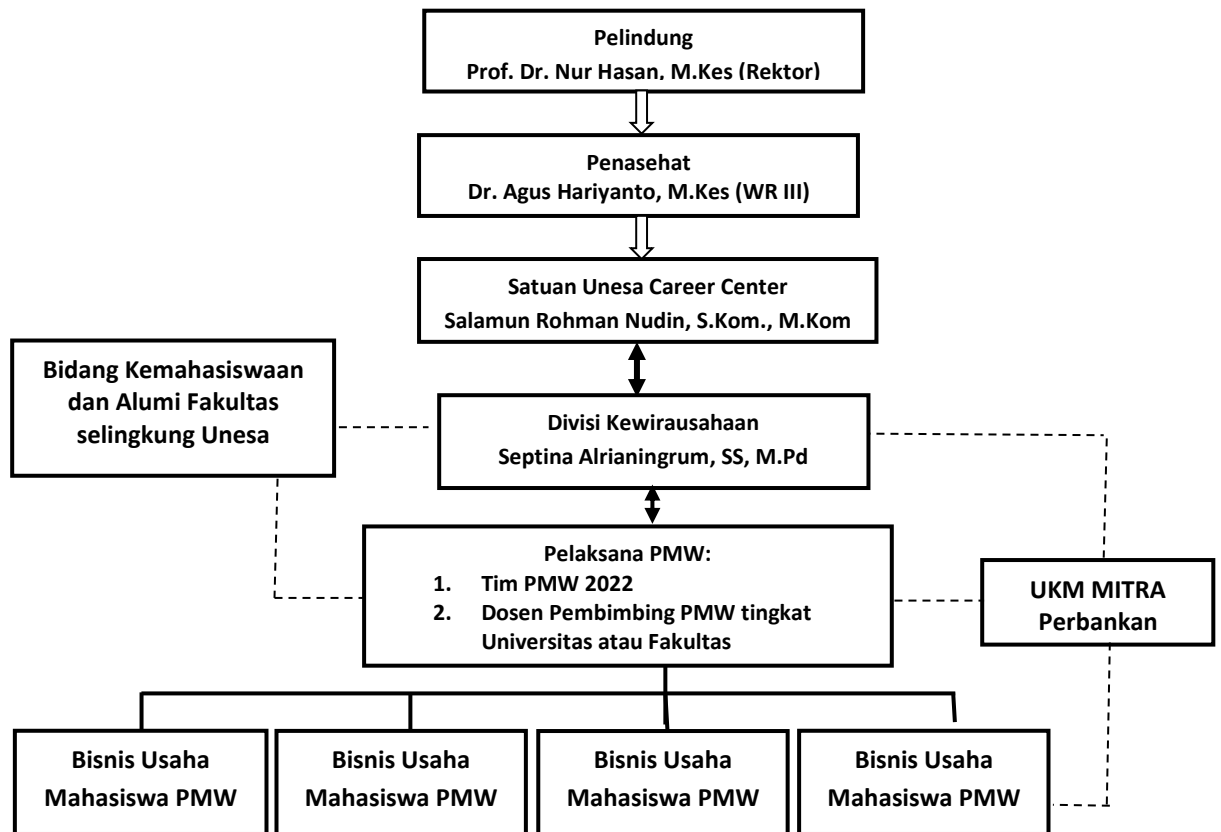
Pelindung
Prof. Dr. Nur Hasan, M.Kes (Rektor)

Penasehat
Dr. Agus Hariyanto, M.Kes (WR III)

Satuan Unesa Career Center
Salamun Rohman Nudin, S.Kom., M.Kom

Bidang Kemahasiswaan dan Alumi Fakultas selingkung Unesa

Divisi Kewirausahaan
Septina Alrianingrum, SS, M.Pd

Pelaksana PMW:
1. Tim PMW 2022
2. Dosen Pembimbing PMW tingkat Universitas atau Fakultas

UKM MITRA Perbankan

Bisnis Usaha Mahasiswa PMW

Bisnis Usaha Mahasiswa PMW

Bisnis Usaha Mahasiswa PMW

Bisnis Usaha Mahasiswa PMW